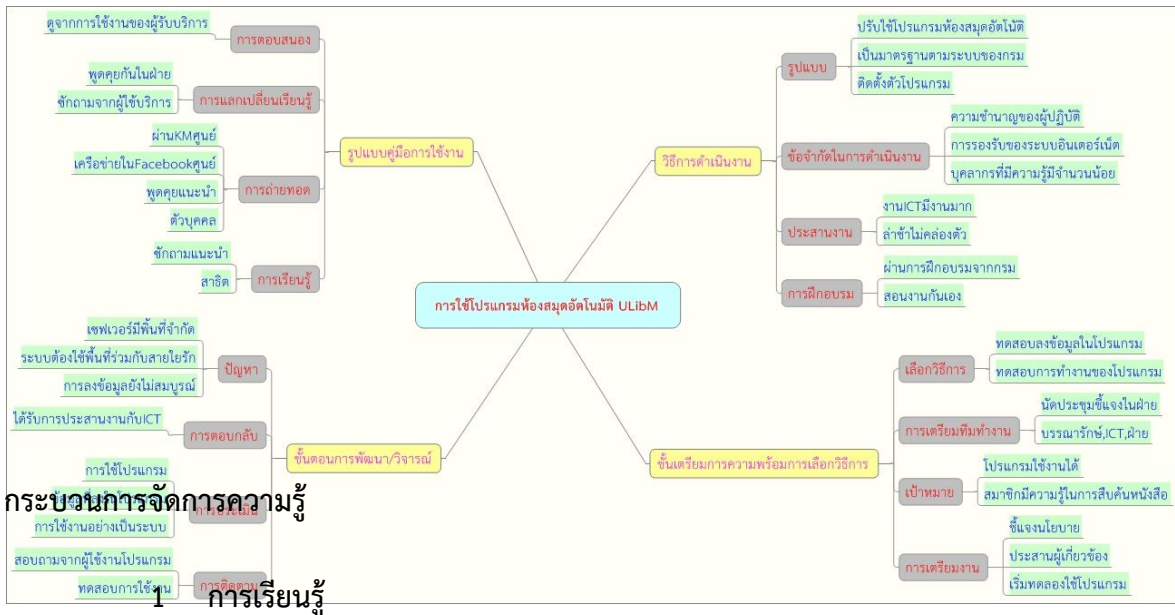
การใช้โปรแกรมห้องสมุดอัตโนมัติ ULibM

รูปแบบคู่มือการใช้งาน

การตอบสนอง
ดูจากการใช้งานของผู้รับบริการ

การแลกเปลี่ยนเรียนรู้
พูดคุยกันในฝ่าย
ซักถามจากผู้ใช้บริการ

การถ่ายทอด
ผ่านKMศูนย์
เครือข่ายในFacebookศูนย์
พูดคุยแนะนำ
ตัวบุคคล

การเรียนรู้
ซักถามแนะนำ
สาธิต

วิธีการดำเนินงาน

รูปแบบ
ปรับใช้โปรแกรมห้องสมุดอัตโนมัติ
เป็นมาตรฐานตามระบบของกรม
ติดตั้งตัวโปรแกรม

ข้อจำกัดในการดำเนินงาน
ความชำนาญของผู้ปฏิบัติ
การรองรับของระบบอินเตอร์เน็ต
บุคลากรที่มีความรู้มีจำนวนน้อย

ประสานงาน
งานICTมีงานมาก
ล่าช้าไม่คล่องตัว

การฝึกอบรม
ผ่านการฝึกอบรมจากกรม
สอนงานกันเอง

ขั้นตอนการพัฒนา/วิจารณ์

ปัญหา
เซฟเวอร์มีพื้นที่จำกัด
ระบบต้องใช้พื้นที่ร่วมกับสายใยรัก
การลงข้อมูลยังไม่สมบูรณ์

การตอบกลับ
ได้รับการประสานงานกับICT

การใช้โปรแกรม
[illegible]
การใช้งานอย่างเป็นระบบ

การติดตาม
สอบถามจากผู้ใช้งานโปรแกรม
ทดสอบการใช้งาน

ขั้นเตรียมการความพร้อมการเลือกวิธีการ

เลือกวิธีการ
ทดสอบลงข้อมูลในโปรแกรม
ทดสอบการทำงานของโปรแกรม

การเตรียมทีมทำงาน
นัดประชุมชี้แจงในฝ่าย
บรรณารักษ์,ICT,ฝ่าย

เป้าหมาย
โปรแกรมใช้งานได้
สมาชิกมีความรู้ในการสืบค้นหนังสือ

การเตรียมงาน
ชี้แจงนโยบาย
ประสานผู้เกี่ยวข้อง
เริ่มทดลองใช้โปรแกรม

กระบวนการจัดการความรู้

1 การเรียนรู้